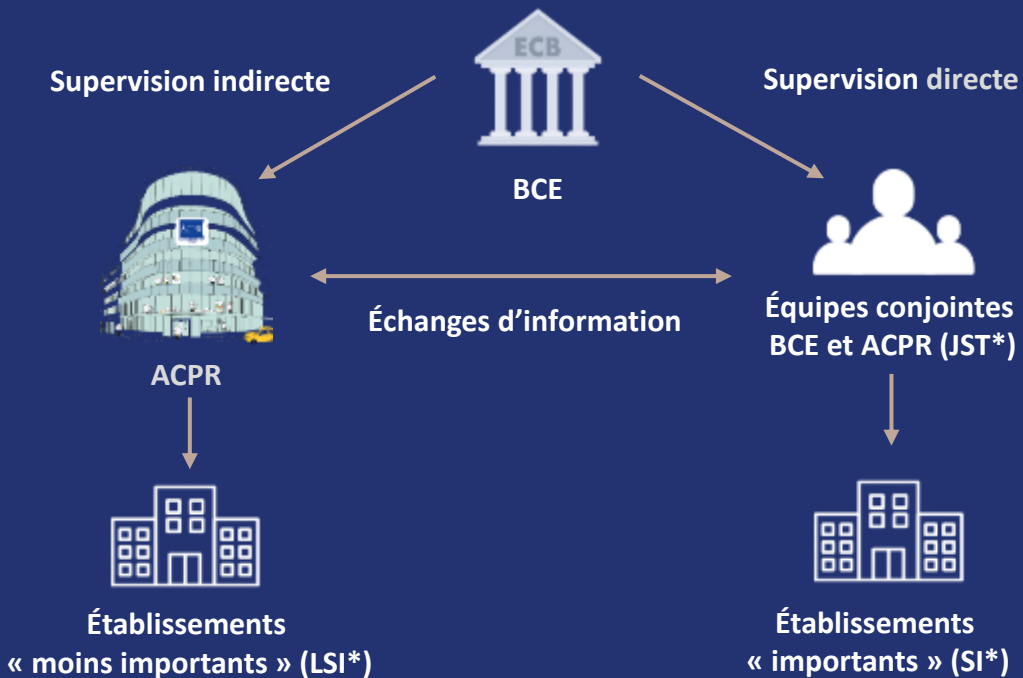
Supervision indirecte

ECB

BCE

Supervision directe

ACPR

Échanges d’information

Équipes conjointes BCE et ACPR (JST*)

Établissements « moins importants » (LSI*)

Établissements « importants » (SI*)